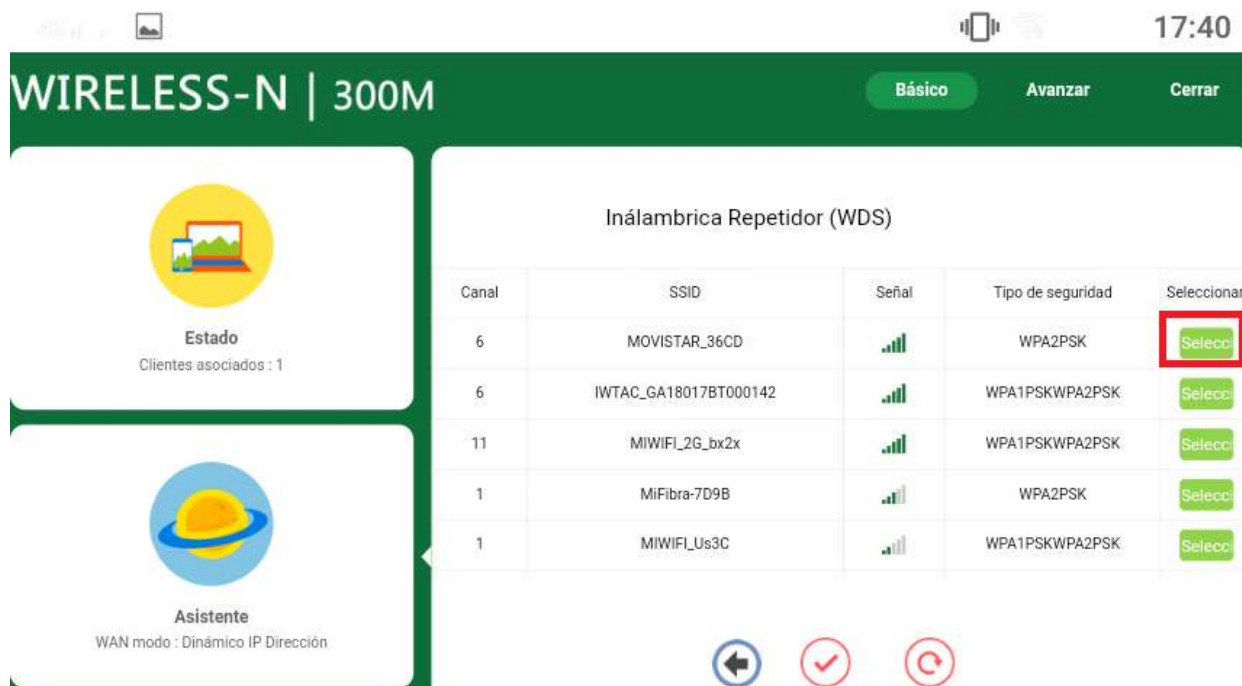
17:40

WIRELESS-N | 300M

Básico Avanzar Cerrar

Estado
Clientes asociados : 1

Asistente
WAN modo : Dinámico IP Dirección

Inálambrica Repetidor (WDS)

| Canal | SSID | Señal | Tipo de seguridad | Seleccionar |
|---|---|---|---|---|
| 6 | MOVISTAR_36CD | | WPA2PSK | Selecci |
| 6 | IWTAC_GA18017BT000142 | | WPA1PSKWPA2PSK | Selecci |
| 11 | MIWIFI_2G_bx2x | | WPA1PSKWPA2PSK | Selecci |
| 1 | MiFibra-7D9B | | WPA2PSK | Selecci |
| 1 | MIWIFI_Us3C | | WPA1PSKWPA2PSK | Selecci |